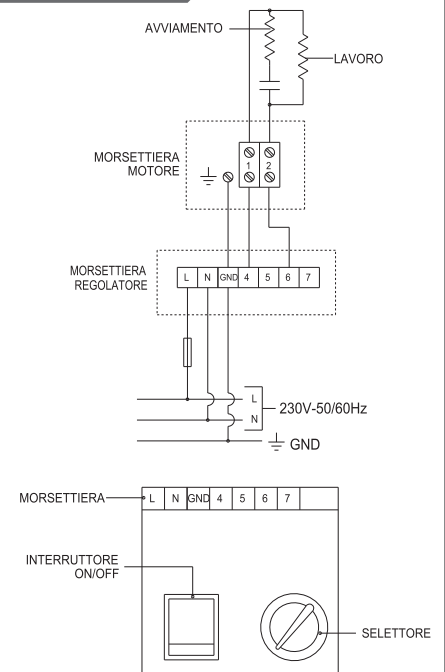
AVVIAMENTO

LAVORO

MORSETTIERA MOTORE

1 2

MORSETTIERA REGOLATORE

| L | N | GND | 4 | 5 | 6 | 7 |
|---|---|---|---|---|---|---|

L

N

230V-50/60Hz

GND

MORSETTIERA

| L | N | GND | 4 | 5 | 6 | 7 | |
|---|---|---|---|---|---|---|---|

INTERRUTTORE ON/OFF

SELETTORE